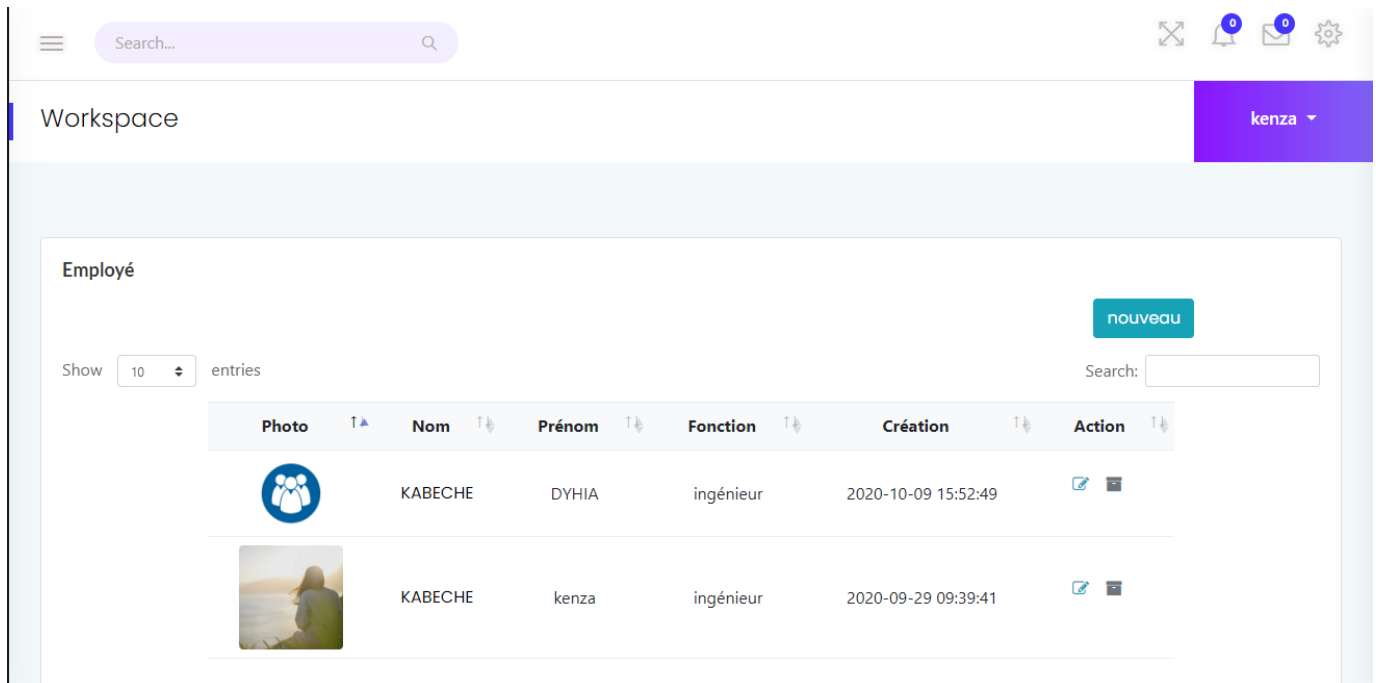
Search...

0 0

Workspace

kenza

Employé

nouveau

Show 10 entries

Search:

| Photo | Nom | Prénom | Fonction | Création | Action |
|---|---|---|---|---|---|
| | KABECHE | DYHIA | ingénieur | 2020-10-09 15:52:49 | |
| | KABECHE | kenza | ingénieur | 2020-09-29 09:39:41 | |